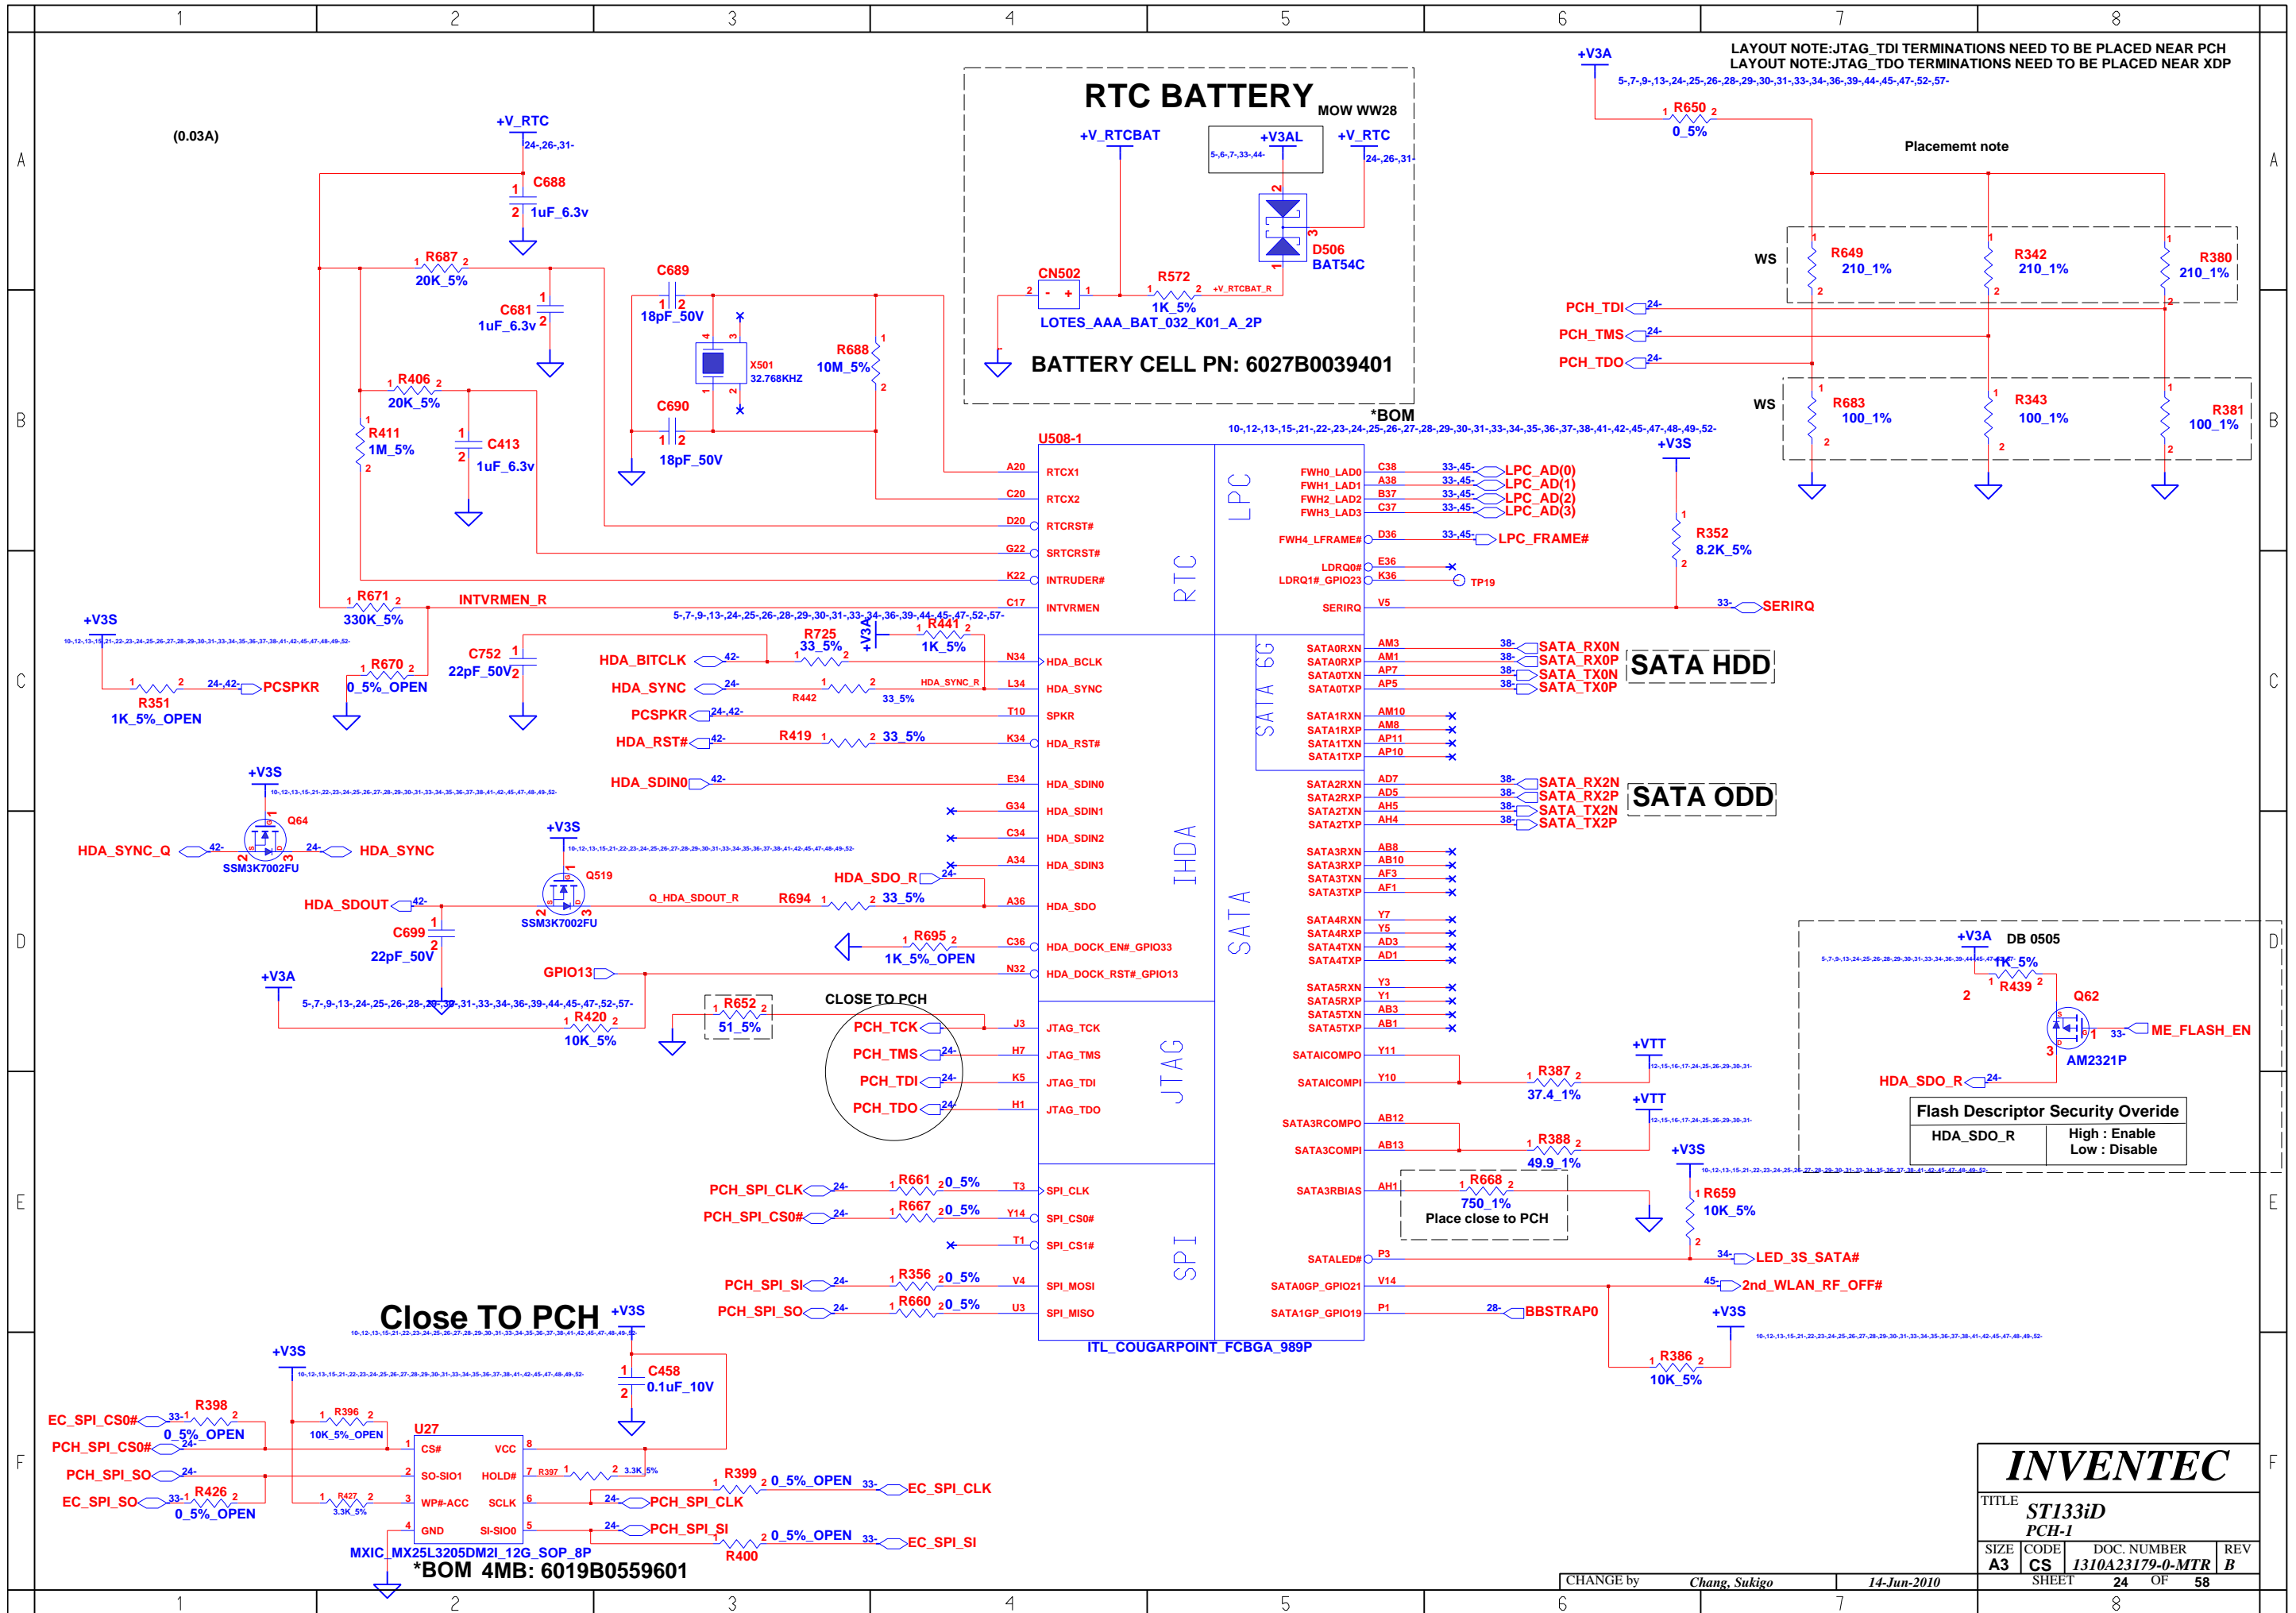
1 2 3 4 5 6 7 8

A B C D E F

(0.03A)

+V_RTC
24-,26-,31-
C688
1uF_6.3v
R687
20K_5%
C681
1uF_6.3v
C689
18pF_50V
X501
32.768KHZ
R688
10M_5%
C690
18pF_50V
R406
20K_5%
R411
1M_5%
C413
1uF_6.3v

RTC BATTERY
MOW WW28
+V_RTCBAT
+V3AL
5-,6-,7-,33-,44-
+V_RTC
24-,26-,31-
D506
BAT54C
CN502
R572
1K_5%
+V_RTCBAT_R
LOTES_AAA_BAT_032_K01_A_2P
BATTERY CELL PN: 6027B0039401
*BOM

+V3A
5-,7-,9-,13-,24-,25-,26-,28-,29-,30-,31-,33-,34-,36-,39-,44-,45-,47-,52-,57-
R650
0_5%
LAYOUT NOTE:JTAG_TDI TERMINATIONS NEED TO BE PLACED NEAR PCH
LAYOUT NOTE:JTAG_TDO TERMINATIONS NEED TO BE PLACED NEAR XDP
Placememt note
WS
R649
210_1%
R342
210_1%
R380
210_1%
PCH_TDI
PCH_TMS
PCH_TDO
WS
R683
100_1%
R343
100_1%
R381
100_1%

U508-1
10-,12-,13-,15-,21-,22-,23-,24-,25-,26-,27-,28-,29-,30-,31-,33-,34-,35-,36-,37-,38-,41-,42-,45-,47-,48-,49-,52-
A20 RTCX1
C20 RTCX2
D20 RTCRST#
G22 SRTCRST#
K22 INTRUDER#
C17 INTVRMEN
RTC
LPC
FWH0_LAD0 C38
FWH1_LAD1 A38
FWH2_LAD2 B37
FWH3_LAD3 C37
FWH4_LFRAME# D36
LDRQ0# E36
LDRQ1#_GPIO23 K36
SERIRQ V5
LPC_AD(0)
LPC_AD(1)
LPC_AD(2)
LPC_AD(3)
LPC_FRAME#
TP19
+V3S
R352
8.2K_5%
SERIRQ

+V3S
R671
330K_5%
INTVRMEN_R
R351
1K_5%_OPEN
PCSPKR
R670
0_5%_OPEN
C752
22pF_50V
R725
33_5%
+V3A
R441
1K_5%
HDA_BITCLK
HDA_SYNC
R442
33_5%
HDA_SYNC_R
PCSPKR
HDA_RST#
R419
33_5%
HDA_SDIN0
N34 HDA_BCLK
L34 HDA_SYNC
T10 SPKR
K34 HDA_RST#
E34 HDA_SDIN0
G34 HDA_SDIN1
C34 HDA_SDIN2
A34 HDA_SDIN3
A36 HDA_SDO
C36 HDA_DOCK_EN#_GPIO33
N32 HDA_DOCK_RST#_GPIO13
IHDA

SATA 6G
SATA0RXN AM3
SATA0RXP AM1
SATA0TXN AP7
SATA0TXP AP5
SATA_RX0N
SATA_RX0P
SATA_TX0N
SATA_TX0P
SATA HDD
SATA1RXN AM10
SATA1RXP AM8
SATA1TXN AP11
SATA1TXP AP10
SATA2RXN AD7
SATA2RXP AD5
SATA2TXN AH5
SATA2TXP AH4
SATA_RX2N
SATA_RX2P
SATA_TX2N
SATA_TX2P
SATA ODD
SATA3RXN AB8
SATA3RXP AB10
SATA3TXN AF3
SATA3TXP AF1
SATA4RXN Y7
SATA4RXP Y5
SATA4TXN AD3
SATA4TXP AD1
SATA5RXN Y3
SATA5RXP Y1
SATA5TXN AB3
SATA5TXP AB1
SATA
SATAICOMPO Y11
SATAICOMPI Y10
SATA3RCOMPO AB12
SATA3COMPI AB13
SATA3RBIAS AH1
SATALED# P3
SATA0GP_GPIO21 V14
SATA1GP_GPIO19 P1
+VTT
R387
37.4_1%
+VTT
R388
49.9_1%
R668
750_1%
Place close to PCH
+V3S
R659
10K_5%
LED_3S_SATA#
2nd_WLAN_RF_OFF#
BBSTRAP0
+V3S
R386
10K_5%

+V3S
Q64
SSM3K7002FU
HDA_SYNC_Q
HDA_SYNC
+V3S
Q519
SSM3K7002FU
HDA_SDOUT
Q_HDA_SDOUT_R
R694
33_5%
HDA_SDO_R
C699
22pF_50V
R695
1K_5%_OPEN
GPIO13
+V3A
R420
10K_5%
R652
51_5%
CLOSE TO PCH
PCH_TCK
PCH_TMS
PCH_TDI
PCH_TDO
J3 JTAG_TCK
H7 JTAG_TMS
K5 JTAG_TDI
H1 JTAG_TDO
JTAG

+V3A
DB 0505
R439
1K_5%
Q62
AM2321P
ME_FLASH_EN
HDA_SDO_R
Flash Descriptor Security Overide
| HDA_SDO_R | High : Enable Low : Disable |

PCH_SPI_CLK
R661
0_5%
PCH_SPI_CS0#
R667
0_5%
PCH_SPI_SI
R356
0_5%
PCH_SPI_SO
R660
0_5%
T3 SPI_CLK
Y14 SPI_CS0#
T1 SPI_CS1#
V4 SPI_MOSI
U3 SPI_MISO
SPI
ITL_COUGARPOINT_FCBGA_989P

Close TO PCH
+V3S
C458
0.1uF_10V
+V3S
EC_SPI_CS0#
R398
0_5%_OPEN
PCH_SPI_CS0#
PCH_SPI_SO
EC_SPI_SO
R426
0_5%_OPEN
R396
10K_5%_OPEN
R427
3.3K_5%
U27
CS# VCC
SO-SIO1 HOLD#
WP#-ACC SCLK
GND SI-SIO0
R397
3.3K_5%
R399
0_5%_OPEN
EC_SPI_CLK
PCH_SPI_CLK
PCH_SPI_SI
R400
0_5%_OPEN
EC_SPI_SI
MXIC_MX25L3205DM2I_12G_SOP_8P
*BOM 4MB: 6019B0559601

INVENTEC
TITLE
ST133iD
PCH-1
SIZE A3
CODE CS
DOC. NUMBER 1310A23179-0-MTR
REV B
CHANGE by Chang, Sukigo 14-Jun-2010
SHEET 24 OF 58